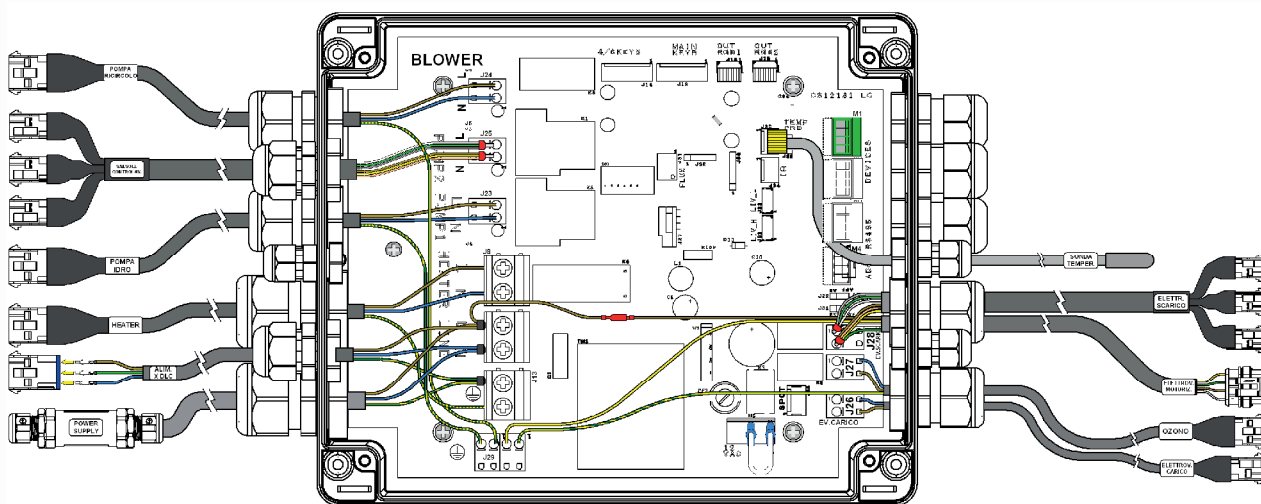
BLOWER

4/6KEYS

MAIN KEYB

OUT RGB1

OUT RGB2

J24

J25

J23

J29

J27

J26

J28

TEMP PRB

M1

DEVICES

RS485

TEMP

FLUX

LIV.H LIV.L

SPDT

EV.CARICO

POMPA RICIRCOLO

SMALL CONTROL

POMPA IDRO

HEATER

ALIM. X DLC

POWER SUPPLY

SONDA TEMPER

ELETTR. SCARICO

ELETTRON. MOROCO

OZONO

ELETTROV. CARICO